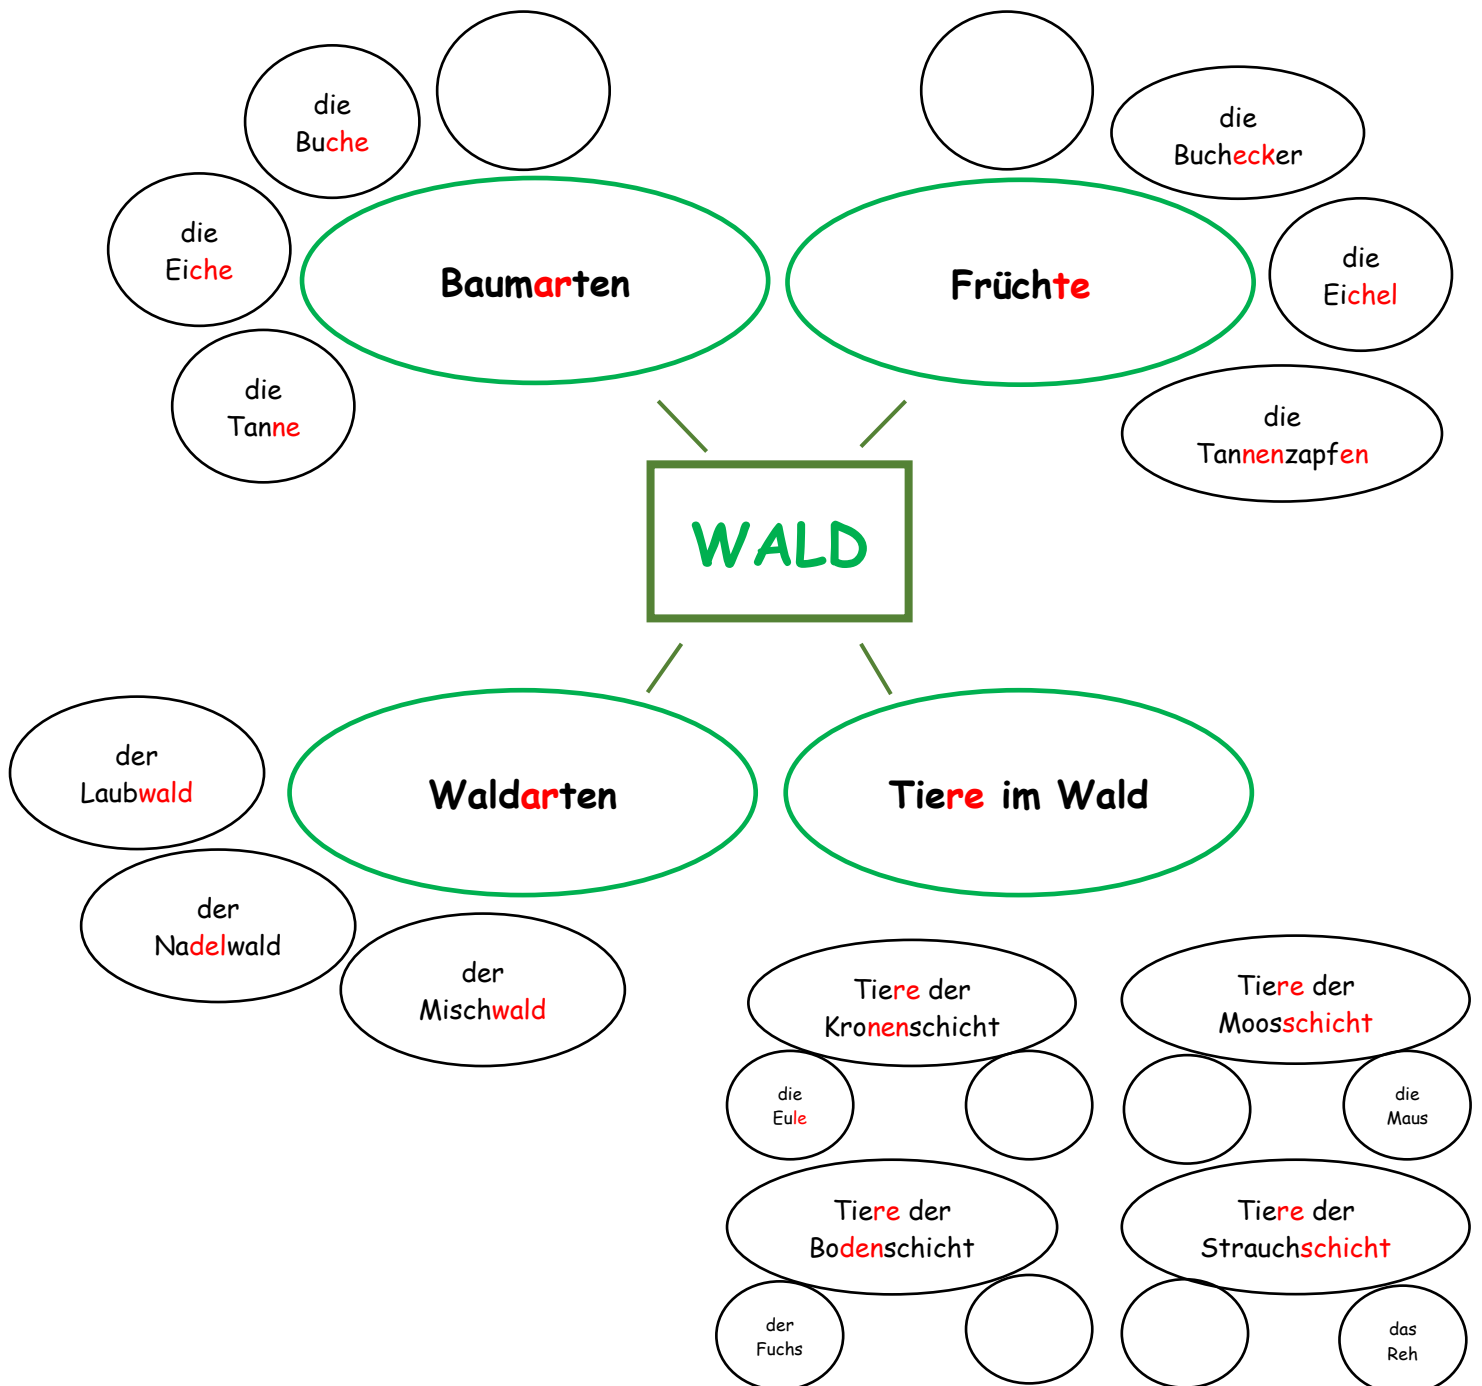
die Buche

die Eiche

die Tanne

Baumarten

Früchte

die Buchecker

die Eichel

die Tannenzapfen

WALD

der Laubwald

der Nadelwald

der Mischwald

Waldarten

Tiere im Wald

Tiere der Kronenschicht

Tiere der Moosschicht

die Eule

die Maus

Tiere der Bodenschicht

Tiere der Strauchschicht

der Fuchs

das Reh